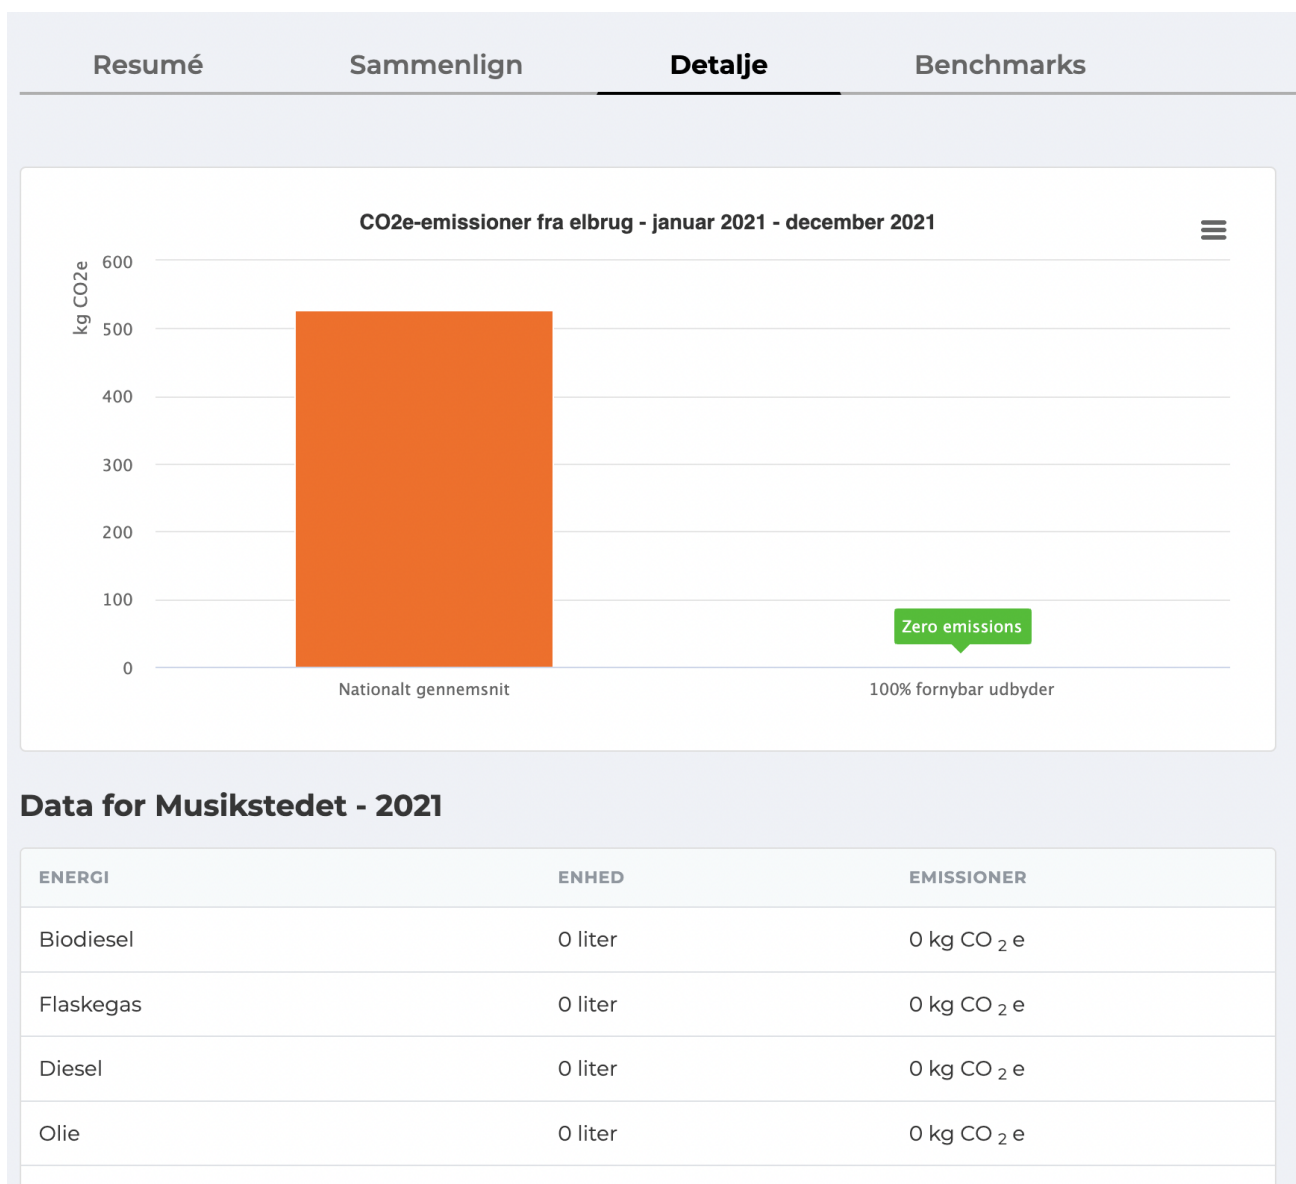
Resumé Sammenlign Detalje Benchmarks

CO2e-emissioner fra elbrug - januar 2021 - december 2021

kg CO2e

600
500
400
300
200
100
0

Zero emissions

Nationalt gennemsnit
100% fornybar udbyder

Data for Musikstedet - 2021

| ENERGI | ENHED | EMISSIONER |
|---|---|---|
| Biodiesel | 0 liter | 0 kg $CO_2$e |
| Flaskegas | 0 liter | 0 kg $CO_2$e |
| Diesel | 0 liter | 0 kg $CO_2$e |
| Olie | 0 liter | 0 kg $CO_2$e |